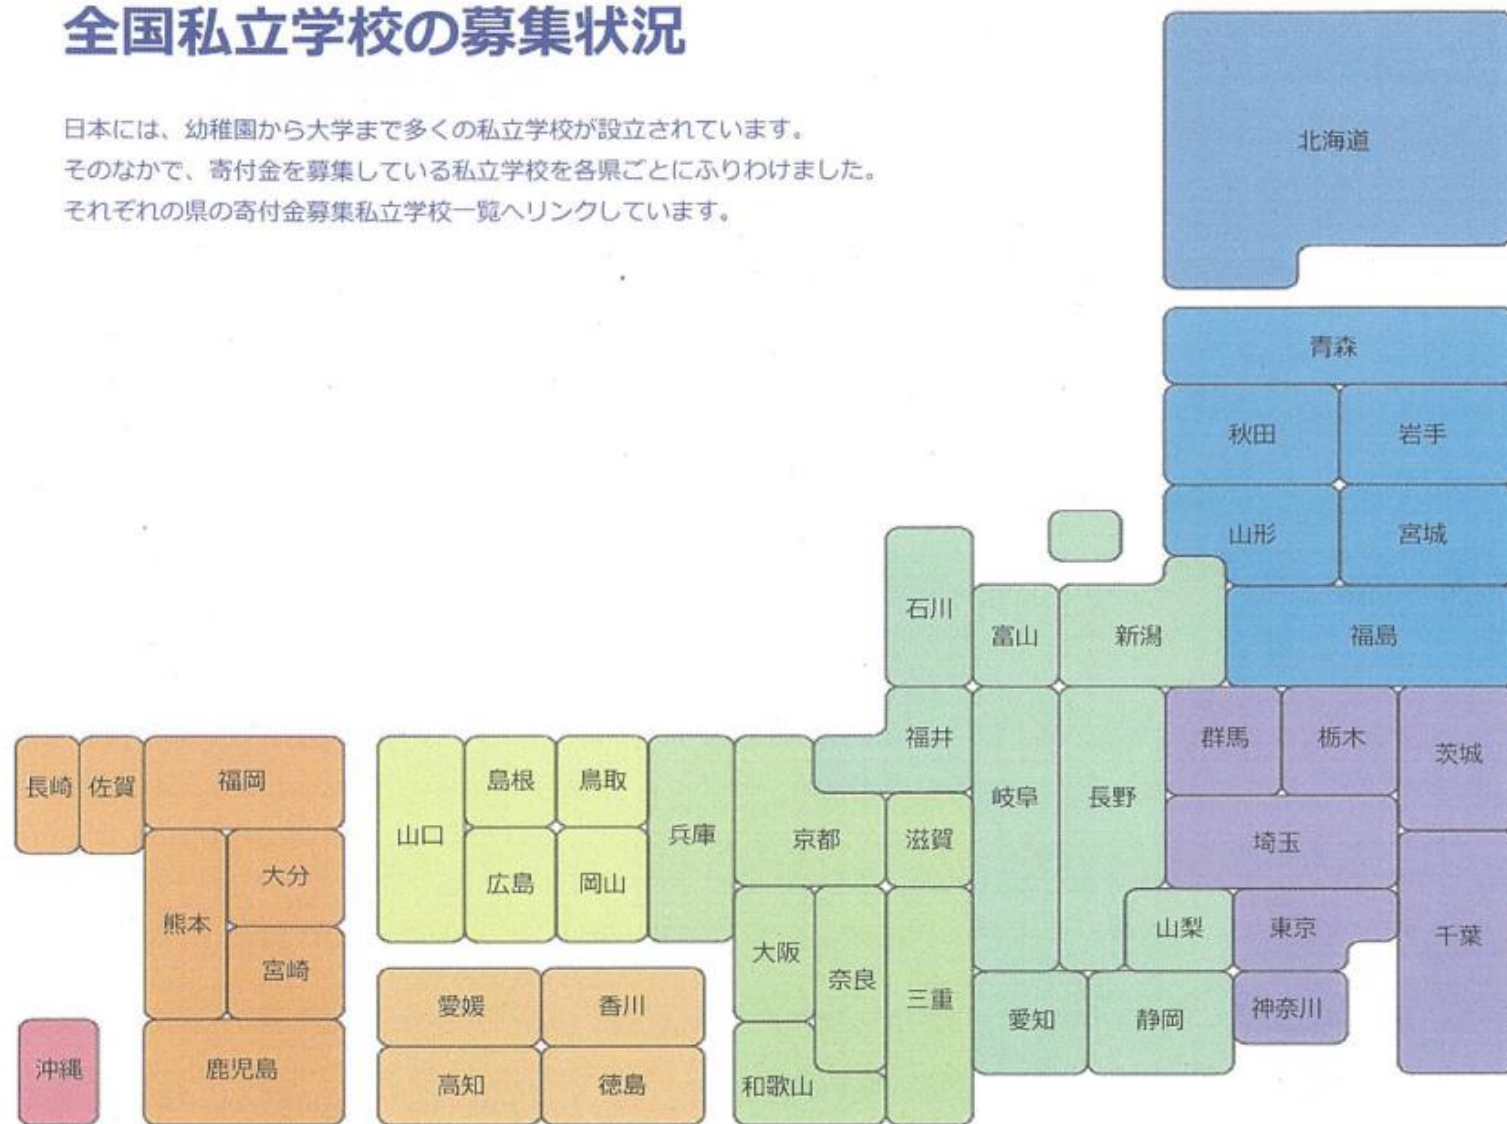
全国私立学校の募集状況

日本には、幼稚園から大学まで多くの私立学校が設立されています。
そのなかで、寄付金を募集している私立学校を各県ごとにふりわけました。
それぞれの県の寄付金募集私立学校一覧へリンクしています。

北海道
青森
秋田
岩手
山形
宮城
石川
富山
新潟
福島
福井
岐阜
長野
群馬
栃木
茨城
長崎
佐賀
福岡
山口
島根
鳥取
兵庫
京都
滋賀
埼玉
大分
熊本
広島
岡山
山梨
東京
千葉
宮崎
大阪
奈良
三重
愛知
静岡
神奈川
愛媛
香川
沖縄
鹿児島
高知
徳島
和歌山